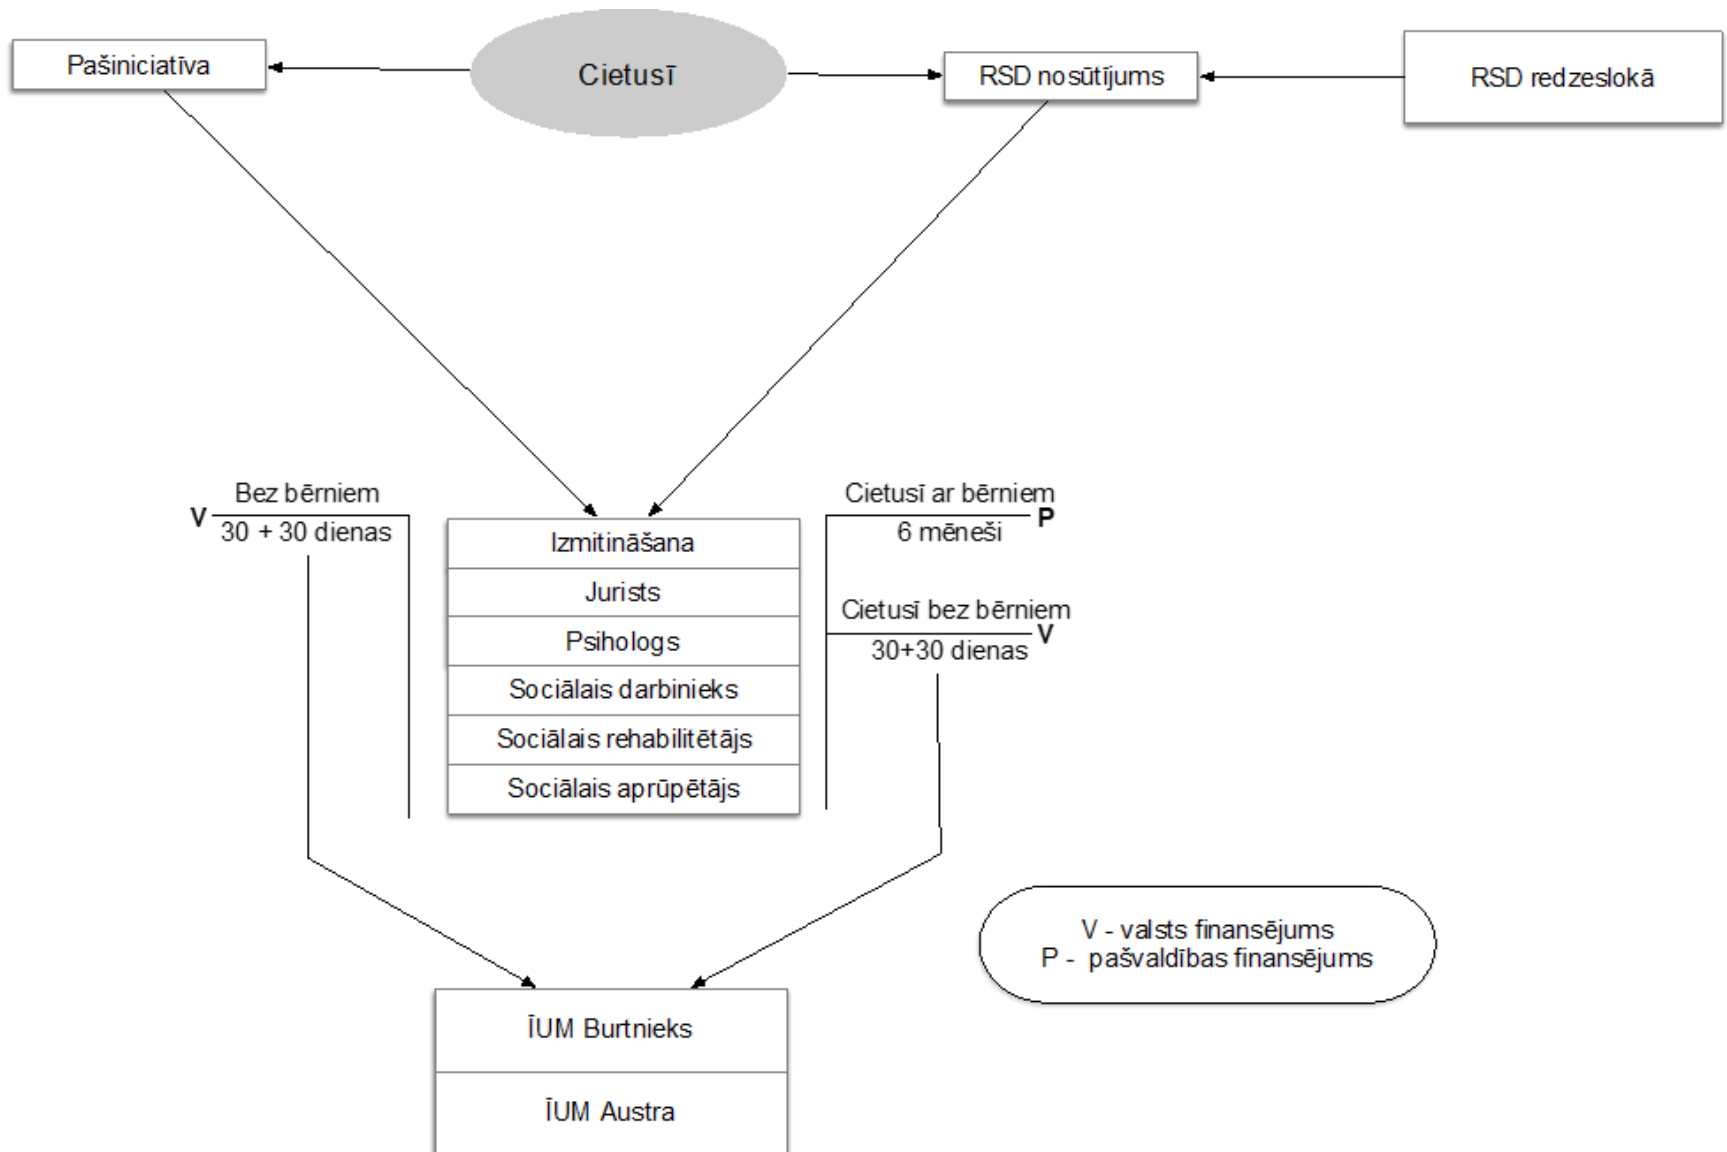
Pašiniciatīva

Cietusī

RSD nosūtījums

RSD redzeslokā

V Bez bērniem
30 + 30 dienas

Izmitināšana
Jurists
Psihologs
Sociālais darbinieks
Sociālais rehabilitētājs
Sociālais aprūpētājs

Cietusī ar bērniem
6 mēneši P

Cietusī bez bērniem
30+30 dienas V

V - valsts finansējums
P - pašvaldības finansējums

ĪUM Burtnieks
ĪUM Austra